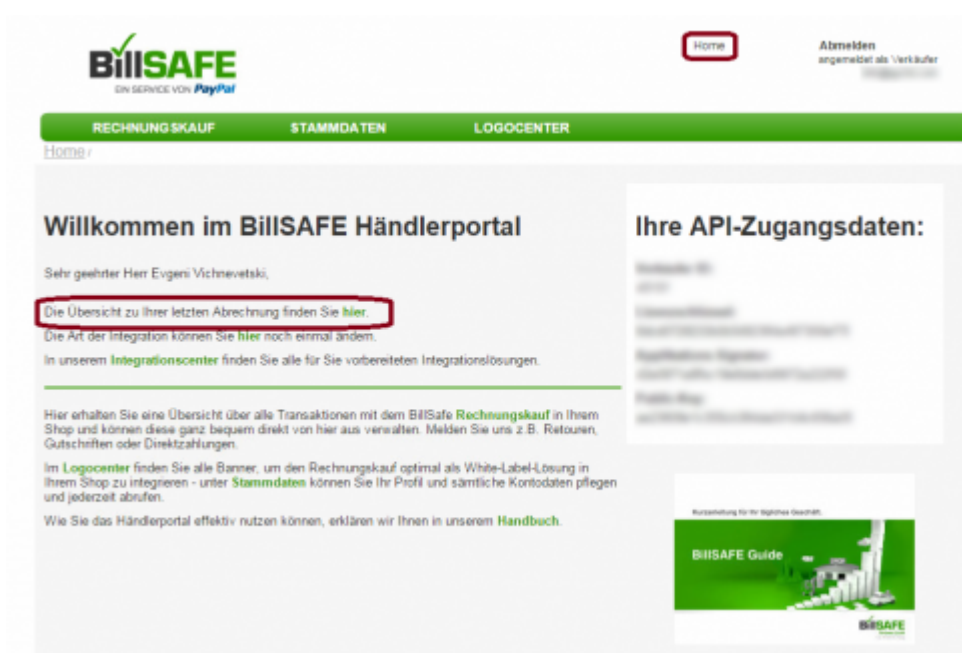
BillSAFE
EIN SERVICE VON PayPal

Home

Abmelden
angemeldet als Verkäufer
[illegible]

RECHNUNGSKAUF STAMMDATEN LOGOCENTER

Home /

Willkommen im BillSAFE Händlerportal

Sehr geehrter Herr Evgeni Vichnevetski,

Die Übersicht zu Ihrer letzten Abrechnung finden Sie hier.

Die Art der Integration können Sie hier noch einmal ändern.

In unserem Integrationscenter finden Sie alle für Sie vorbereiteten Integrationslösungen.

Hier erhalten Sie eine Übersicht über alle Transaktionen mit dem BillSafe Rechnungskauf in Ihrem Shop und können diese ganz bequem direkt von hier aus verwalten. Melden Sie uns z.B. Retouren, Gutschriften oder Direktzahlungen.

Im Logocenter finden Sie alle Banner, um den Rechnungskauf optimal als White-Label-Lösung in Ihrem Shop zu integrieren - unter Stammdaten können Sie Ihr Profil und sämtliche Kontodaten pflegen und jederzeit abrufen.

Wie Sie das Händlerportal effektiv nutzen können, erklären wir Ihnen in unserem Handbuch.

Ihre API-Zugangsdaten:

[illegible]
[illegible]
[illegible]
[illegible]
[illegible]
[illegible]
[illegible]
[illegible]

Kurzanleitung für Ihr tägliches Geschäft.

BillSAFE Guide

BillSAFE